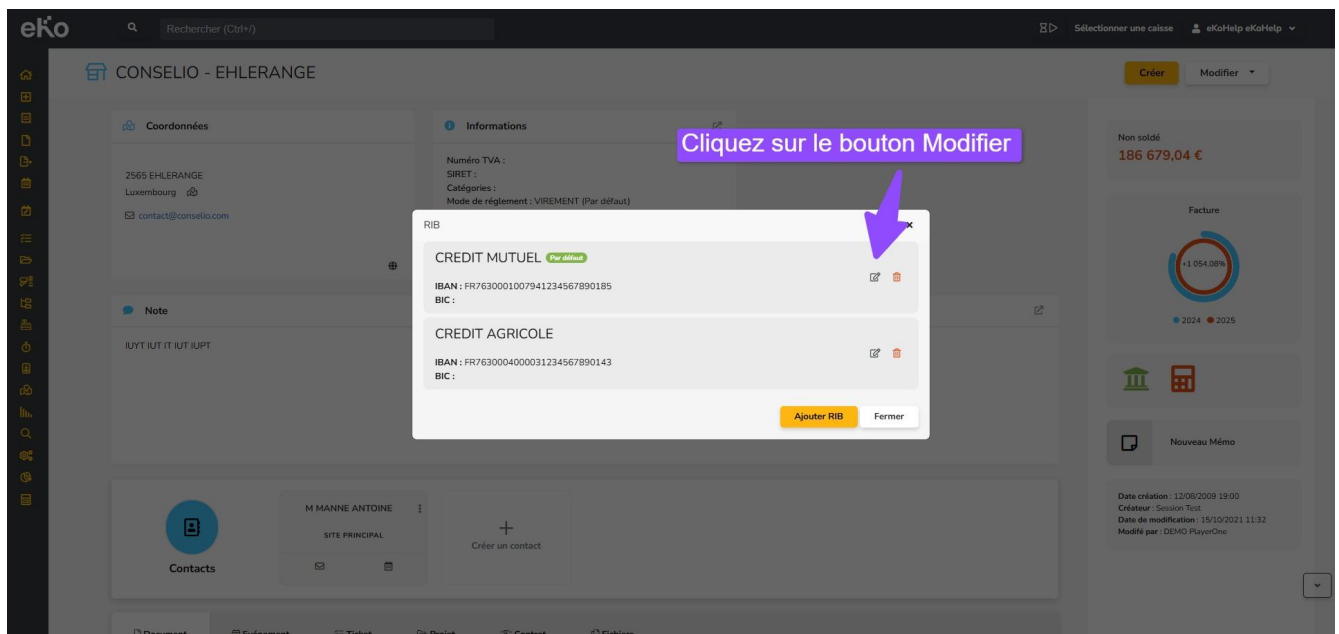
eKo

Rechercher (Ctrl+/)

Sélectionner une caisse eKoHelp eKoHelp

CONSELIO - EHLERANGE

Créer Modifier

Coordonnées

2565 EHLERANGE
Luxembourg

contact@conselio.com

Informations

Numéro TVA :
SIRET :
Catégories :
Mode de règlement : VIREMENT (Par défaut)

Cliquez sur le bouton Modifier

Non soldé
186 679,04 €

Facture

+1 054.08%

2024 2025

Note

IUYT IUT IT IUT IUPT

RIB

CREDIT MUTUEL Par défaut

IBAN : FR7630001007941234567890185
BIC :

CREDIT AGRICOLE

IBAN : FR7630004000031234567890143
BIC :

Ajouter RIB Fermer

Nouveau Mémo

Date création : 12/08/2009 19:00
Créateur : Session Test
Date de modification : 15/10/2021 11:32
Modifé par : DEMO PlayerOne

Contacts

M MANNE ANTOINE
SITE PRINCIPAL

Créer un contact

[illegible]